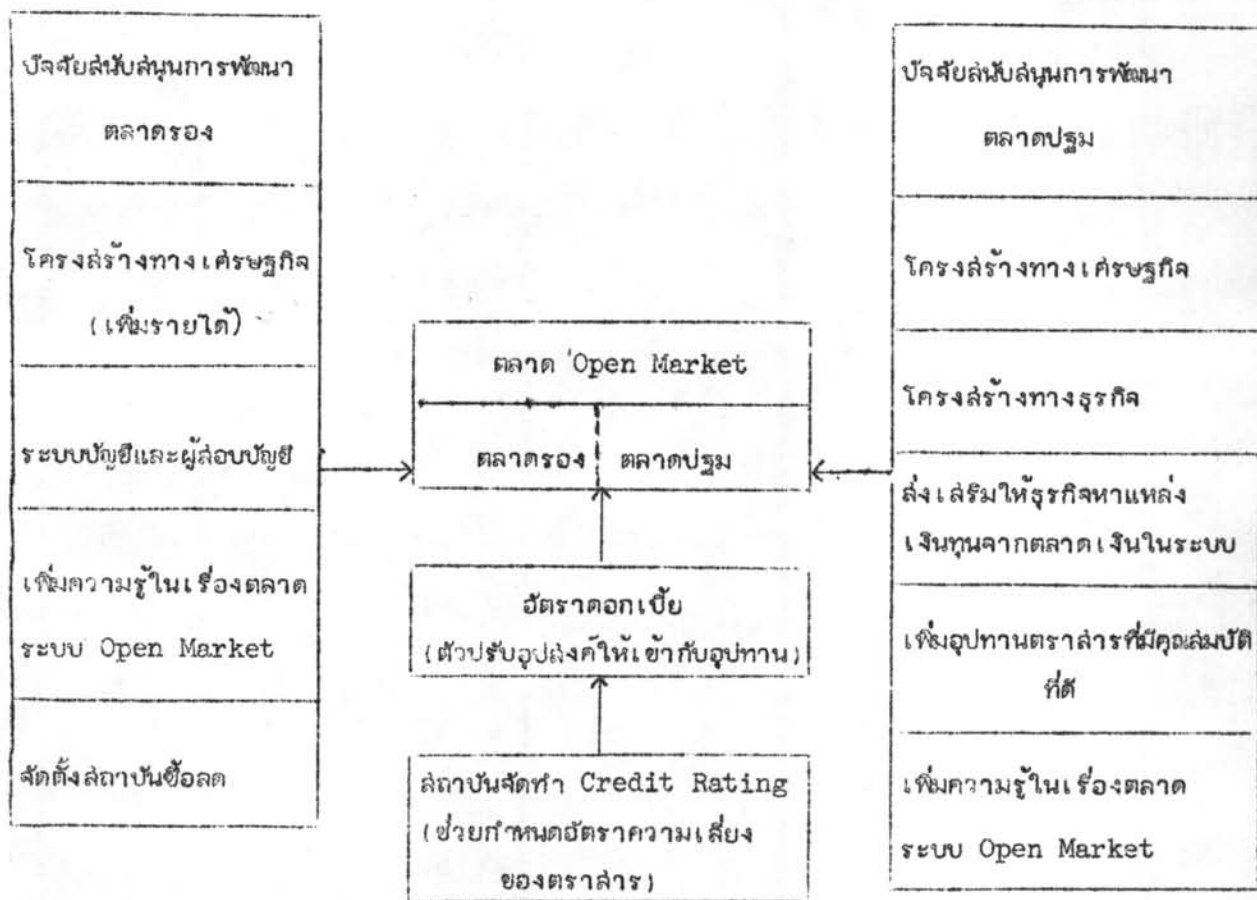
ปัจจัยสนับสนุนการพัฒนา ตลาดรอง

โครงสร้างทางเศรษฐกิจ (เพิ่มรายได้)

ระบบบัญชีและผู้สอบบัญชี

เพิ่มความรู้ในเรื่องตลาด ระบบ Open Market

จัดตั้งสถาบันซื้อลด

ตลาด Open Market

ตลาดรอง | ตลาดปฐม

อัตราดอกเบี้ย (ตัวปรับอุปสงค์ให้เข้ากับอุปทาน)

สถาบันจัดทำ Credit Rating (ช่วยกำหนดอัตราความเสี่ยงของตราสาร)

ปัจจัยสนับสนุนการพัฒนา ตลาดปฐม

โครงสร้างทางเศรษฐกิจ

โครงสร้างทางธุรกิจ

ส่งเสริมให้ธุรกิจหาแหล่งเงินทุนจากตลาดเงินในระบบ

เพิ่มอุปทานตราสารที่มีคุณสมบัติที่ดี

เพิ่มความรู้ในเรื่องตลาด ระบบ Open Market